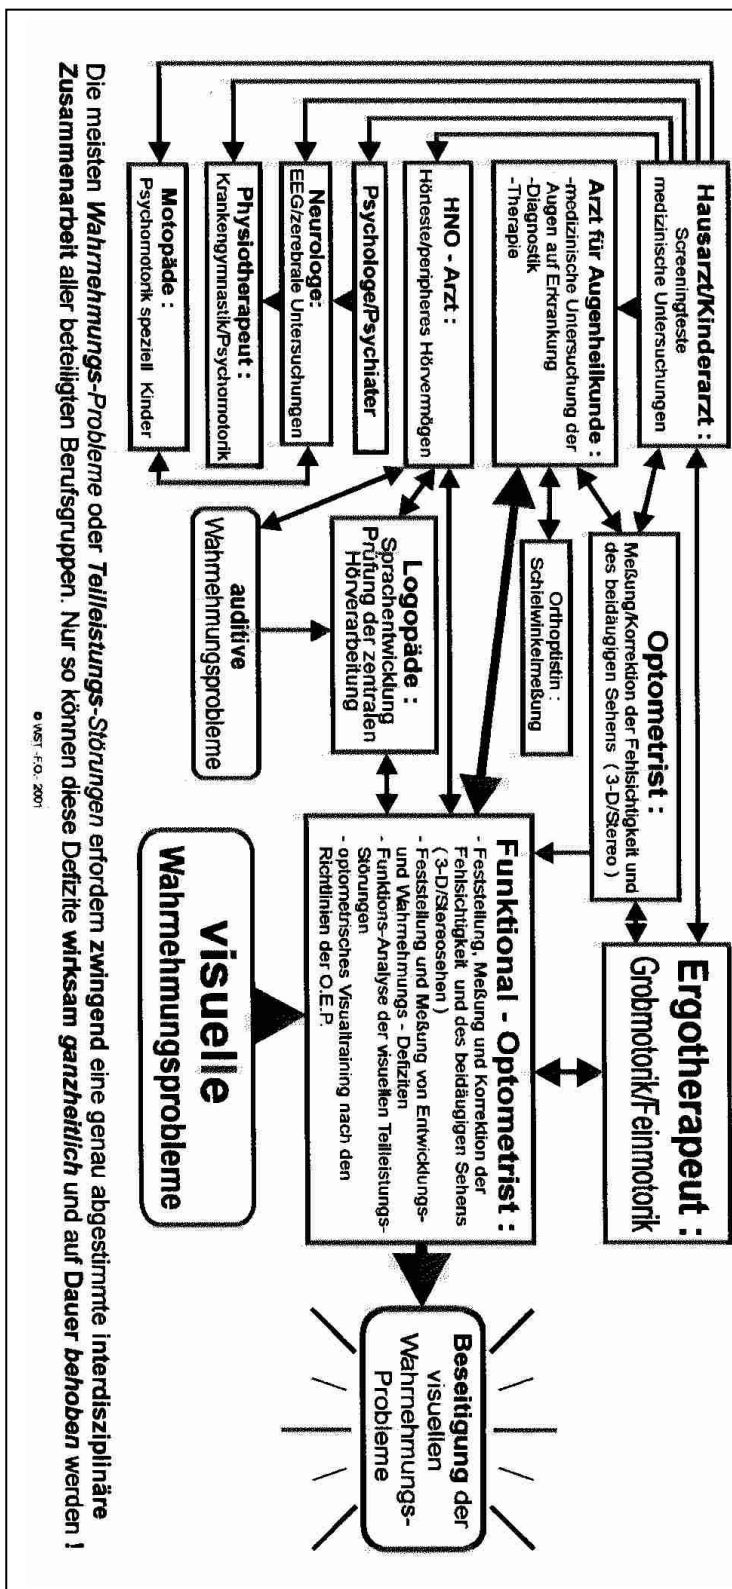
Hausarzt/Kinderarzt :
Screeningteste
medizinische Untersuchungen

Arzt für Augenheilkunde :
-medizinische Untersuchung der Augen auf Erkrankung
-Diagnostik
-Therapie

HNO - Arzt :
Hörteste/peripheres Hörvermögen

Psychologe/Psychiater

Neurologe:
EEG/zerebrale Untersuchungen

Physiotherapeut :
Krankengymnastik/Psychomotorik

Motopäde :
Psychomotorik speziell Kinder

Optometrist :
Meßung/Korrektion der Fehlsichtigkeit und des beidäugigen Sehens ( 3-D/Stereo )

Orthoptistin :
Schielwinkelmeßung

Logopäde :
Sprachentwicklung
Prüfung der zentralen Hörverarbeitung

auditive
Wahrnehmungsprobleme

Ergotherapeut :
Grobmotorik/Feinmotorik

Funktional - Optometrist :
- Feststellung, Meßung und Korrektion der Fehlsichtigkeit und des beidäugigen Sehens ( 3-D/Stereosehen )
- Feststellung und Meßung von Entwicklungs- und Wahrnehmungs - Defiziten
- Funktions-Analyse der visuellen Teilleistungs-Störungen
- optometrisches Visualtraining nach den Richtlinien der O.E.P.

visuelle
Wahrnehmungsprobleme

Beseitigung der visuellen Wahrnehmungs-Probleme

Die meisten Wahrnehmungs-Probleme oder Teilleistungs-Störungen erfordern zwingend eine genau abgestimmte interdisziplinäre Zusammenarbeit aller beteiligten Berufsgruppen. Nur so können diese Defizite wirksam ganzheitlich und auf Dauer behoben werden !

© WST -F.O.- 2001